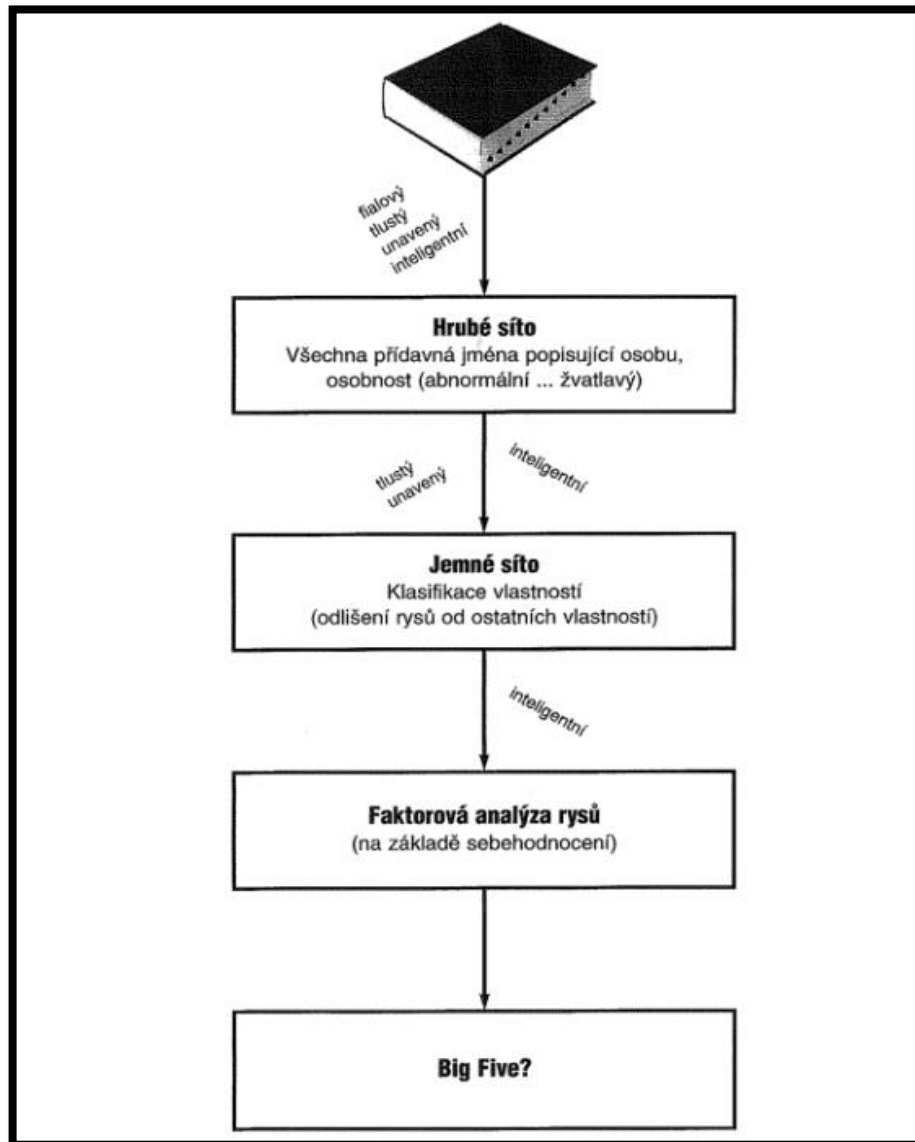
fialový
tlustý
unavený
inteligentní

Hrubé síto
Všechna přídavná jména popisující osobu, osobnost (abnormální ... žvatlavý)

tlustý
unavený

inteligentní

Jemné síto
Klasifikace vlastností
(odlišení rysů od ostatních vlastností)

inteligentní

Faktorová analýza rysů
(na základě sebehodnocení)

Big Five?